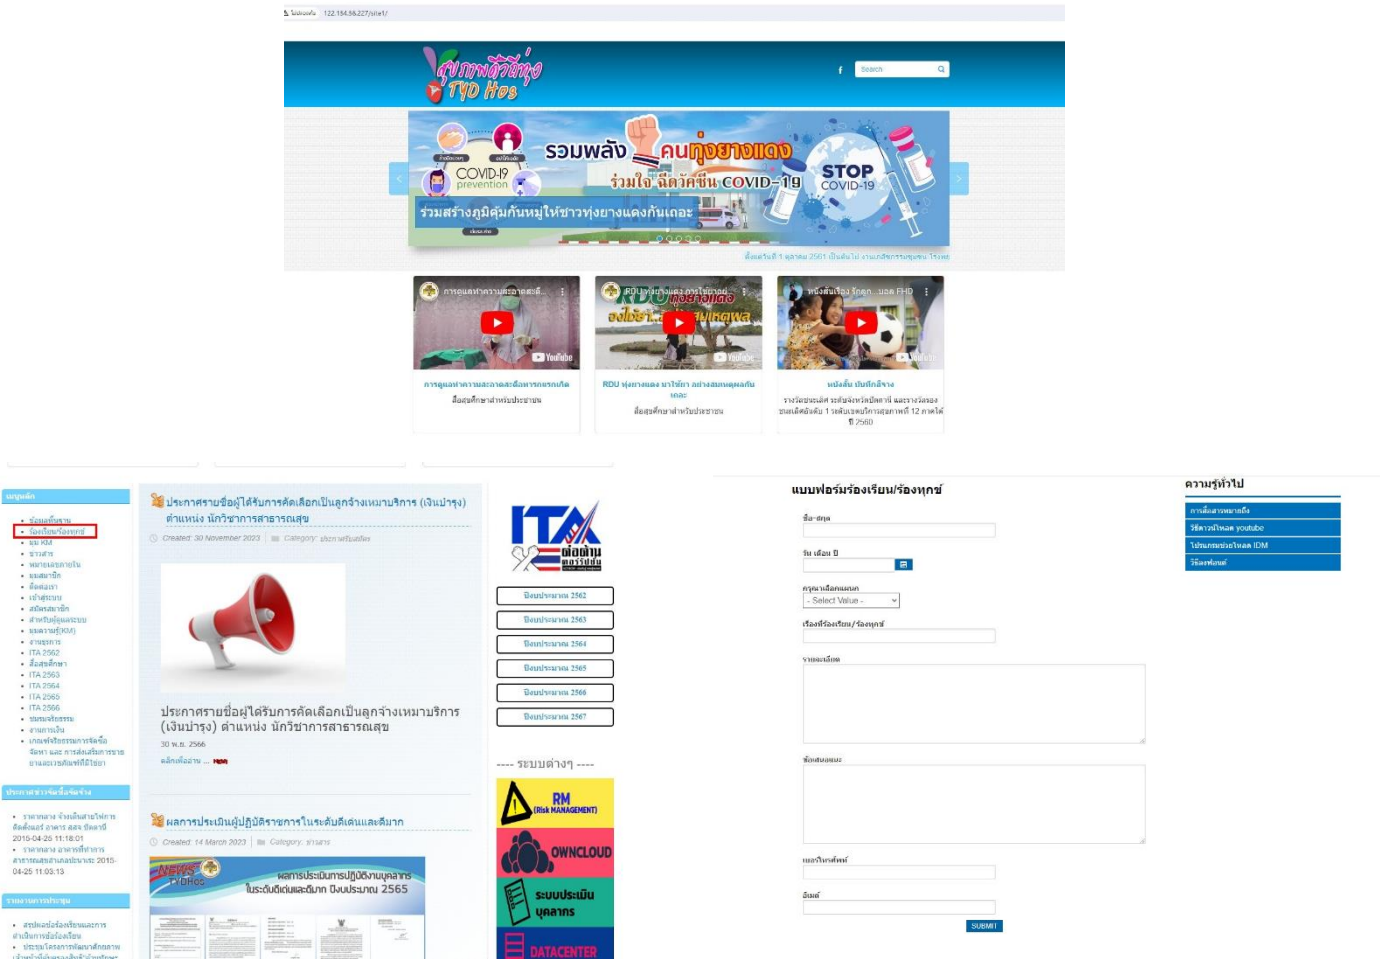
ไม่ปลอดภัย 122.154.56.227/site1/

สุขภาพดีวิถีทุ่ง TYD Hos

Search

รวมพลัง คนทุ่งยางแดง ร่วมใจ ฉีดวัคซีน COVID-19
COVID-19 prevention
STOP COVID-19
ร่วมสร้างภูมิคุ้มกันหมู่ให้ชาวทุ่งยางแดงกันเถอะ

การดูแลฟาความสะอาดสะ...
RDU ทุ่งยางแดง การใช้ยาอย่าง...
หนังสั้นเรื่อง รักลูก...บอล FHD

การดูแลทำความสะอาดสะดือทารกแรกเกิด
สื่อสุขศึกษาสำหรับประชาชน

RDU ทุ่งยางแดง มาใช้ยา อย่างสมเหตุผลกันเถอะ
สื่อสุขศึกษาสำหรับประชาชน

หนังสั้น บันทึกรัก
รางวัลชนะเลิศ ระดับจังหวัดปัตตานี และรางวัลรองชนะเลิศอันดับ 1 ระดับเขตบริการสุขภาพที่ 12 ภาคใต้ ปี 2560

เมนูหลัก
ข้อมูลพื้นฐาน
ร้องเรียน/ร้องทุกข์
แผน KM
ข่าวสาร
ผลงานคุณภาพ
แผนสมาชิก
ติดต่อเรา
เข้าสู่ระบบ
สมัครสมาชิก
สำหรับผู้ดูแลระบบ
ผลงานวิชาการ(KM)
งานธุรการ
ITA 2562
สื่อสุขศึกษา
ITA 2563
ITA 2564
ITA 2565
ITA 2566
ชมรมจริยธรรม
งานการเงิน
เกณฑ์จริยธรรมการจัดซื้อจัดหา และการส่งเสริมการขายยาและเวชภัณฑ์ที่มิใช่ยา

ประกาศสอบราคา/จัดซื้อจัดจ้าง
ราคากลาง จ้างเดินสายไฟการติดตั้งเครื่อง อาคาร สสจ. ปัตตานี 2015-04-25 11:18:01
ราคากลาง อาคารที่พักการสาธารณสุขอำเภอประจำปี 2015-04-25 11:03:13

รายงานการประชุม
สรุปผลข้อร้องเรียนและการดำเนินการข้อร้องเรียน
ประชุมโครงการพัฒนาศักยภาพ

ประกาศรายชื่อผู้ได้รับการคัดเลือกเป็นลูกจ้างเหมาบริการ (เงินบำรุง) ตำแหน่ง นักวิชาการสาธารณสุข
Created: 30 November 2023 Category: ประกาศรับสมัคร

ประกาศรายชื่อผู้ได้รับการคัดเลือกเป็นลูกจ้างเหมาบริการ (เงินบำรุง) ตำแหน่ง นักวิชาการสาธารณสุข
30 พ.ย. 2566
คลิกเพื่ออ่าน ... new

ผลการประเมินผู้ปฏิบัติราชการในระดับดีเด่นและดีมาก
Created: 14 March 2023 Category: ข่าวสาร

News TYDHos
ผลการประเมินการปฏิบัติงานบุคลากร ในระดับดีเด่นและดีมาก ปีงบประมาณ 2565

ITA ต่อต้านการทุจริต
ปีงบประมาณ 2562
ปีงบประมาณ 2563
ปีงบประมาณ 2564
ปีงบประมาณ 2565
ปีงบประมาณ 2566
ปีงบประมาณ 2567

---- ระบบต่างๆ ----
RM (Risk MANAGEMENT)
OWNCLOUD
ระบบประเมินบุคลากร
DATACENTER

แบบฟอร์มร้องเรียน/ร้องทุกข์
ชื่อ-สกุล
วัน เดือน ปี
กรุณาเลือกแผนก
- Select Value -
เรื่องที่ร้องเรียน/ร้องทุกข์
รายละเอียด
ข้อเสนอแนะ
เบอร์โทรศัพท์
อีเมล์
SUBMIT

ความรู้ทั่วไป
การสื่อสารหมายถึง
วิธีดาวน์โหลด youtube
โปรแกรมช่วยโหลด IDM
วิธีลงฟอนต์